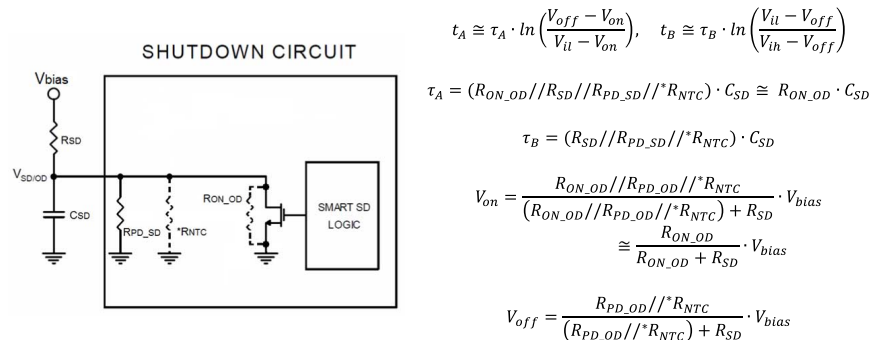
SHUTDOWN CIRCUIT

Vbias

RSD

VSD/OD

CSD

RPD_SD

*RNTC

RON_OD

SMART SD LOGIC

$t_A \cong \tau_A \cdot ln\left(\frac{V_{off} - V_{on}}{V_{il} - V_{on}}\right), \quad t_B \cong \tau_B \cdot ln\left(\frac{V_{il} - V_{off}}{V_{ih} - V_{off}}\right)$

$\tau_A = (R_{ON\_OD} // R_{SD} // R_{PD\_SD} // {}^*R_{NTC}) \cdot C_{SD} \cong R_{ON\_OD} \cdot C_{SD}$

$\tau_B = (R_{SD} // R_{PD\_SD} // {}^*R_{NTC}) \cdot C_{SD}$

$V_{on} = \frac{R_{ON\_OD} // R_{PD\_OD} // {}^*R_{NTC}}{(R_{ON\_OD} // R_{PD\_OD} // {}^*R_{NTC}) + R_{SD}} \cdot V_{bias}$
$\cong \frac{R_{ON\_OD}}{R_{ON\_OD} + R_{SD}} \cdot V_{bias}$

$V_{off} = \frac{R_{PD\_OD} // {}^*R_{NTC}}{(R_{PD\_OD} // {}^*R_{NTC}) + R_{SD}} \cdot V_{bias}$